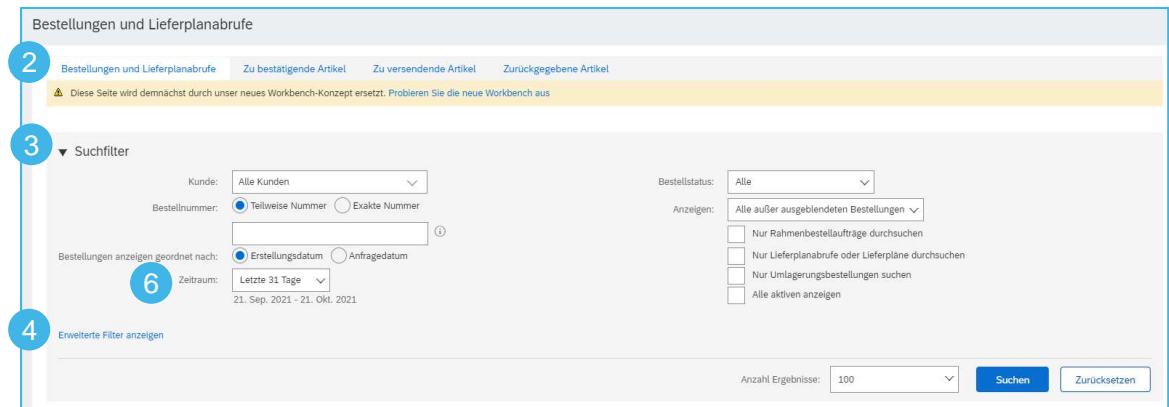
Bestellungen und Lieferplanabrufe

2

Bestellungen und Lieferplanabrufe | Zu bestätigende Artikel | Zu versendende Artikel | Zurückgegebene Artikel

⚠ Diese Seite wird demnächst durch unser neues Workbench-Konzept ersetzt. Probieren Sie die neue Workbench aus

3

▼ Suchfilter

Kunde: Alle Kunden

Bestellnummer: Teilweise Nummer Exakte Nummer

Bestellungen anzeigen geordnet nach: Erstellungsdatum Anfragedatum

6

Zeitraum: Letzte 31 Tage

21. Sep. 2021 - 21. Okt. 2021

Bestellstatus: Alle

Anzeigen: Alle außer ausgeblendeten Bestellungen

Nur Rahmenbestellaufträge durchsuchen

Nur Lieferplanabrufe oder Lieferpläne durchsuchen

Nur Umlagerungsbestellungen suchen

Alle aktiven anzeigen

4

Erweiterte Filter anzeigen

Anzahl Ergebnisse: 100

Suchen

Zurücksetzen